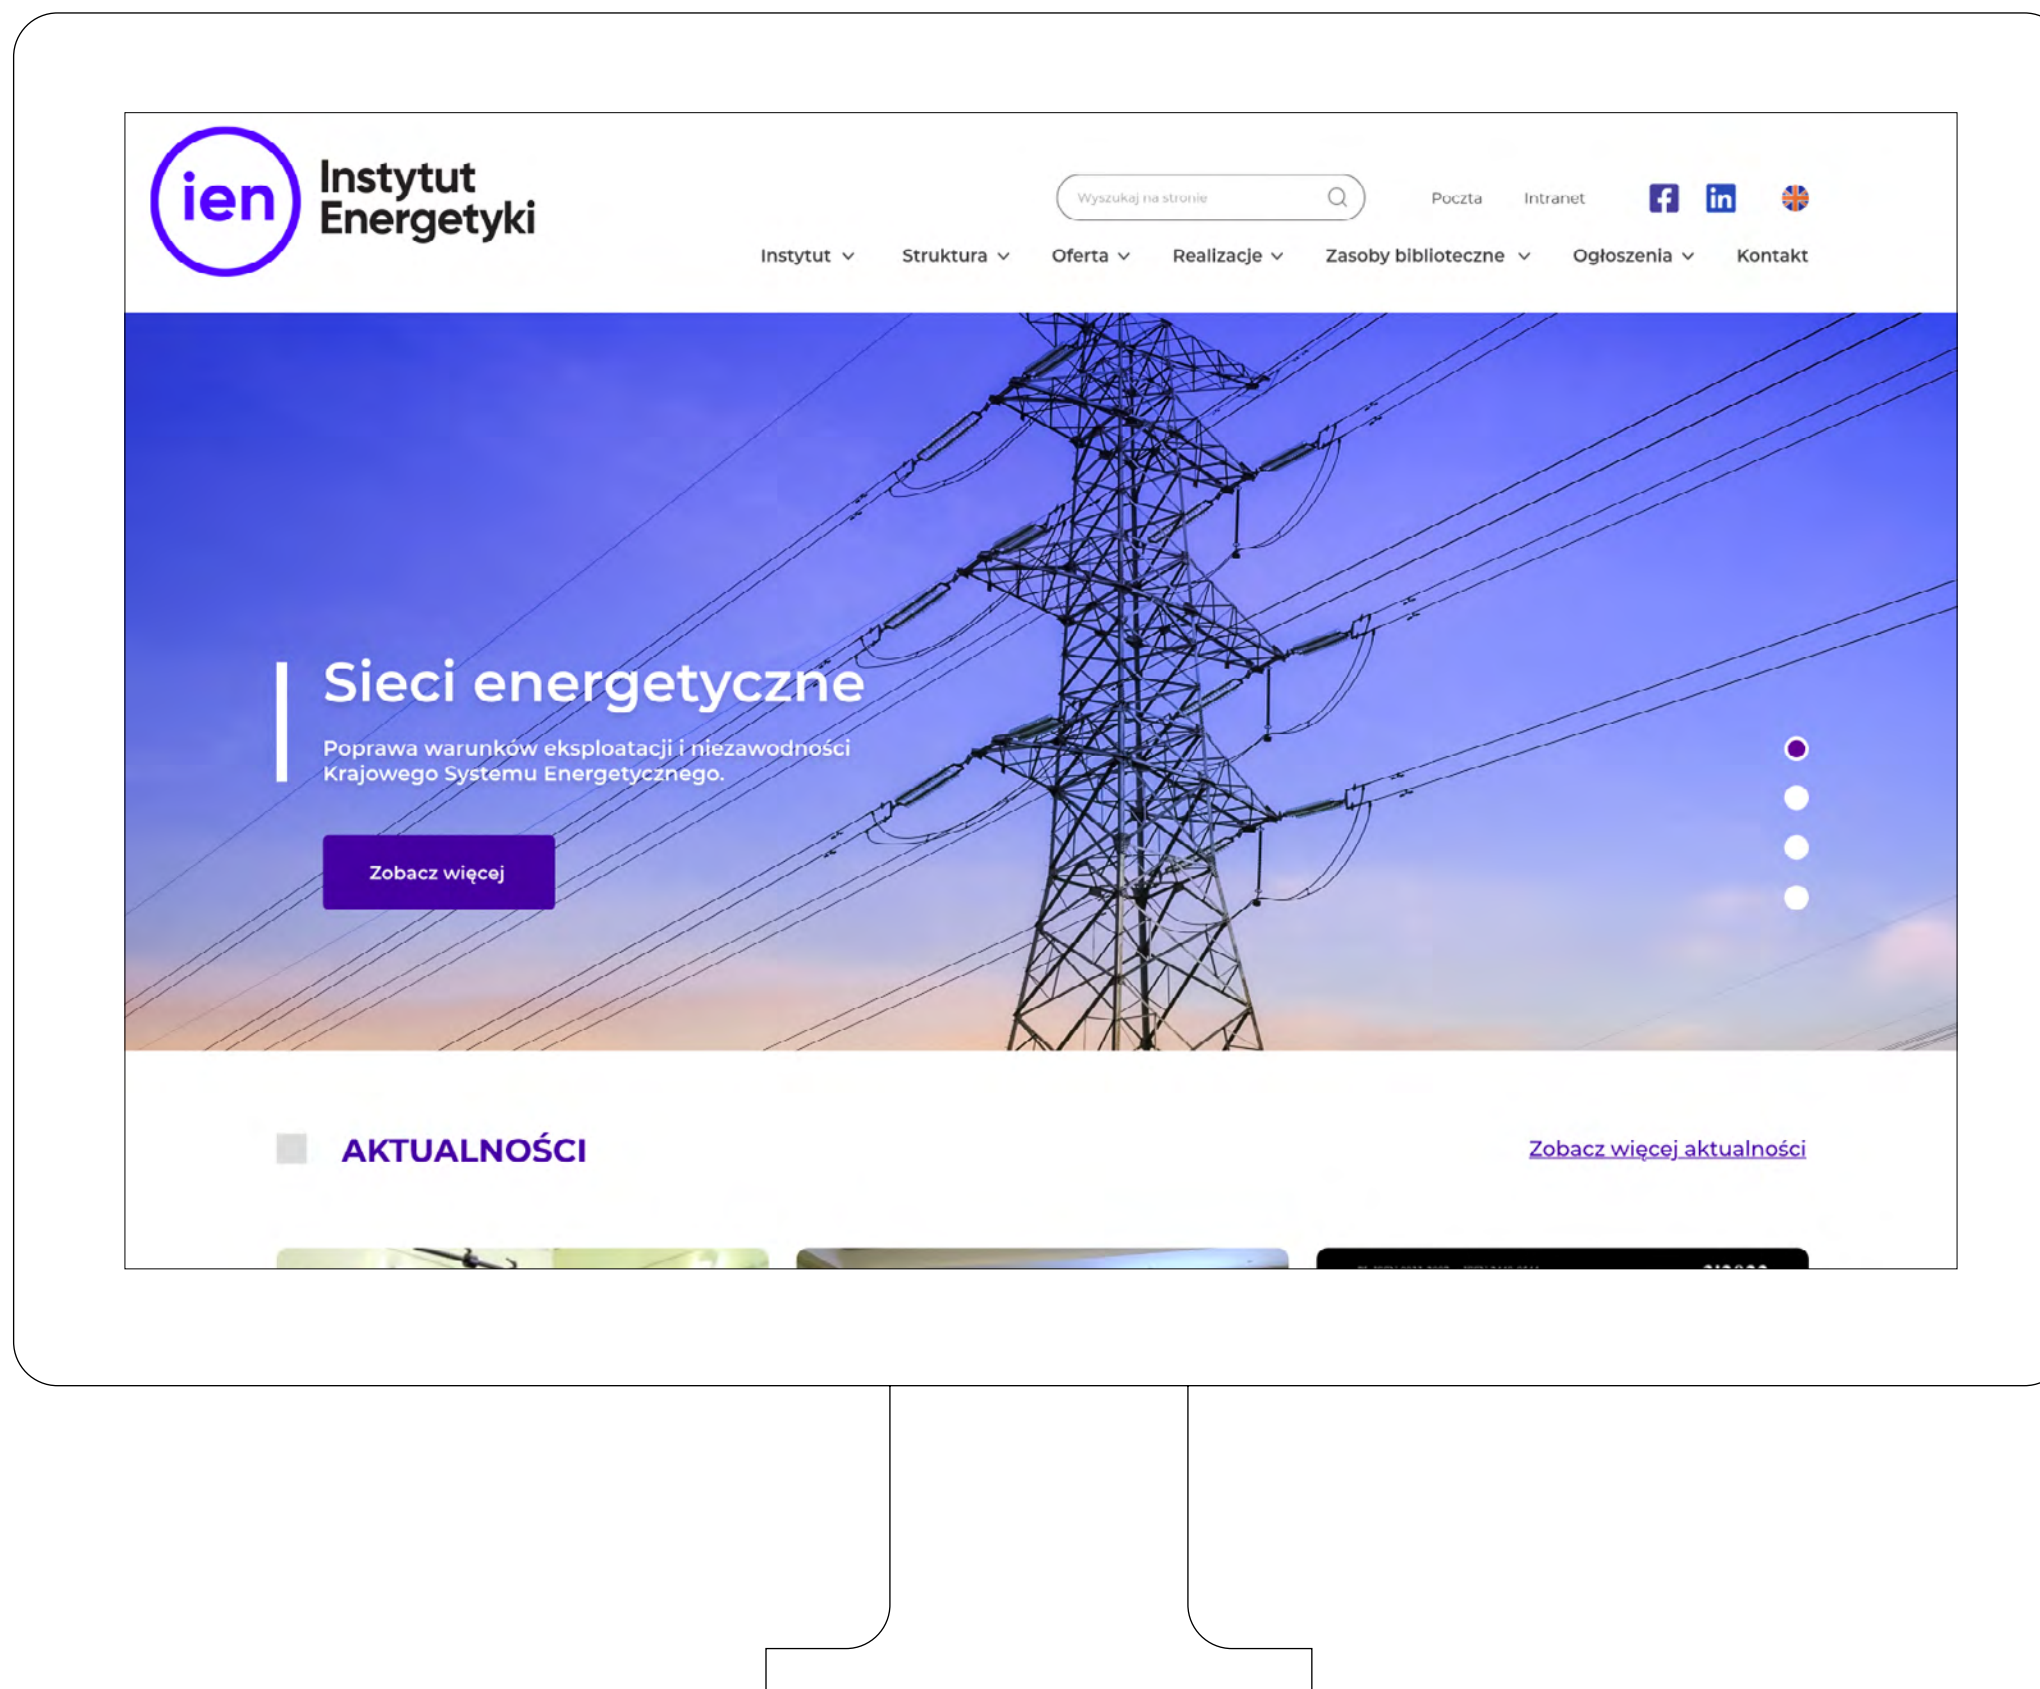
ien Instytut Energetyki

Wyszukaj na stronie

Poczta Intranet

Instytut Struktura Oferta Realizacje Zasoby biblioteczne Ogłoszenia Kontakt

Sieci energetyczne

Poprawa warunków eksploatacji i niezawodności Krajowego Systemu Energetycznego.

Zobacz więcej

AKTUALNOŚCI

Zobacz więcej aktualności